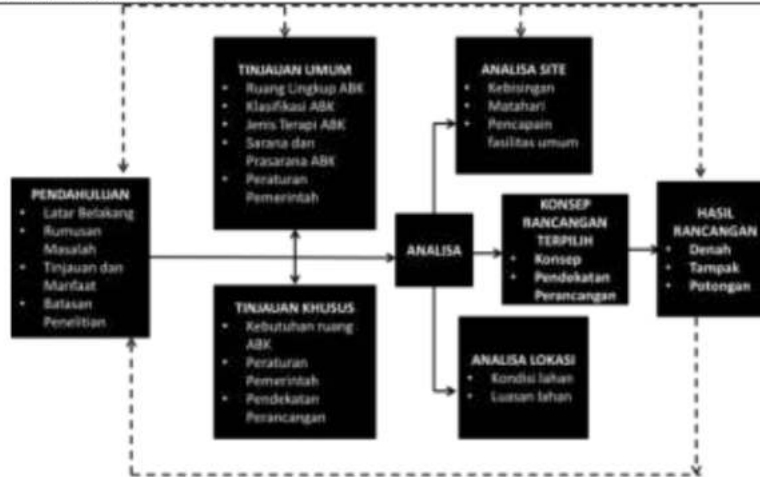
PENDAHULUAN
- Latar Belakang
- Rumusan Masalah
- Tinjauan dan Manfaat
- Batasan Penelitian

TINJAUAN UMUM
- Ruang Lingkup ABK
- Klasifikasi ABK
- Jenis Terapi ABK
- Sarana dan Prasarana ABK
- Peraturan Pemerintah

TINJAUAN KHUSUS
- Kebutuhan ruang ABK
- Peraturan Pemerintah
- Pendekatan Perancangan

ANALISA

ANALISA SITE
- Kebisingan
- Matahari
- Pencapain fasilitas umum

KONSEP RANCANGAN TERPILIH
- Konsep
- Pendekatan Perancangan

ANALISA LOKASI
- Kondisi lahan
- Luasan lahan

HASIL RANCANGAN
- Denah
- Tampak
- Potongan